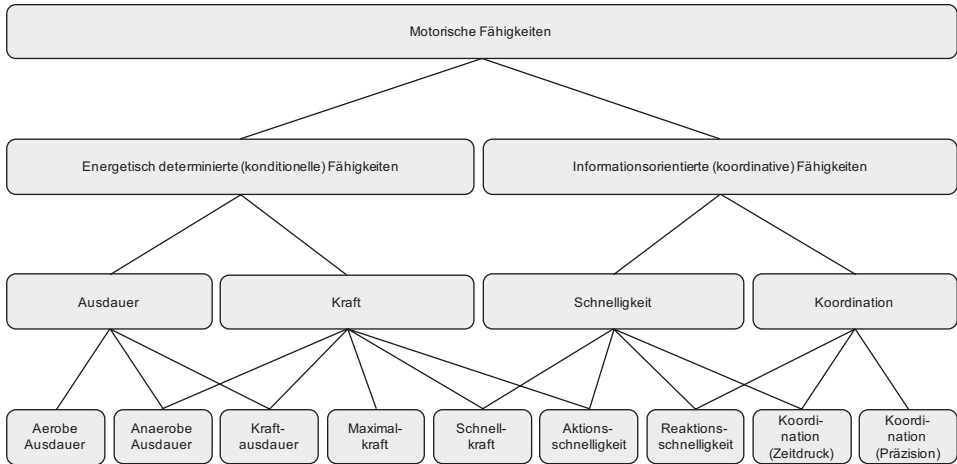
Motorische Fähigkeiten

Energetisch determinierte (konditionelle) Fähigkeiten

Informationsorientierte (koordinative) Fähigkeiten

Ausdauer

Kraft

Schnelligkeit

Koordination

Aerobe Ausdauer

Anaerobe Ausdauer

Kraftausdauer

Maximalkraft

Schnellkraft

Aktionsschnelligkeit

Reaktionsschnelligkeit

Koordination (Zeitdruck)

Koordination (Präzision)